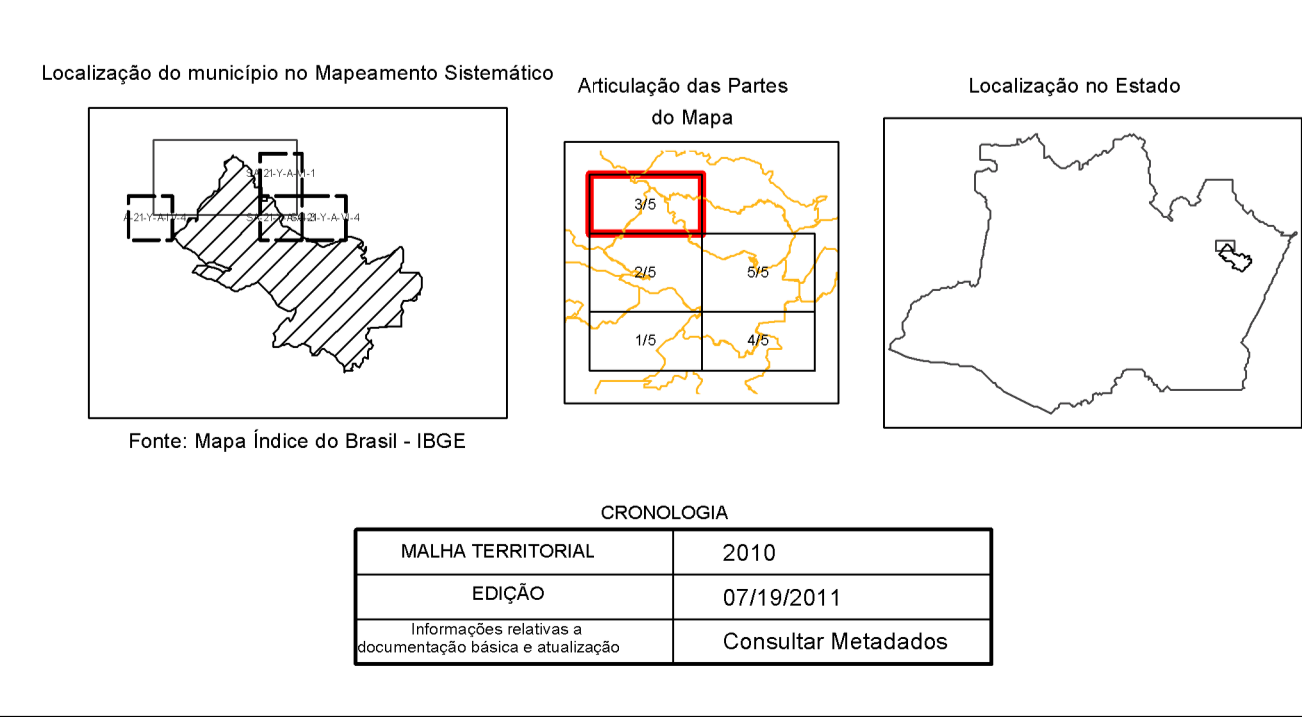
Localização do município no Mapeamento Sistemático

SA-21-Y-A-VI-1

A-21-Y-A-IV-4

SA-21-Y-A-V-4

Fonte: Mapa Índice do Brasil - IBGE

Articulação das Partes do Mapa

3/5

2/5

5/5

1/5

4/5

Localização no Estado

CRONOLOGIA

| MALHA TERRITORIAL | 2010 |
|---|---|
| EDIÇÃO | 07/19/2011 |
| Informações relativas a documentação básica e atualização | Consultar Metadados |